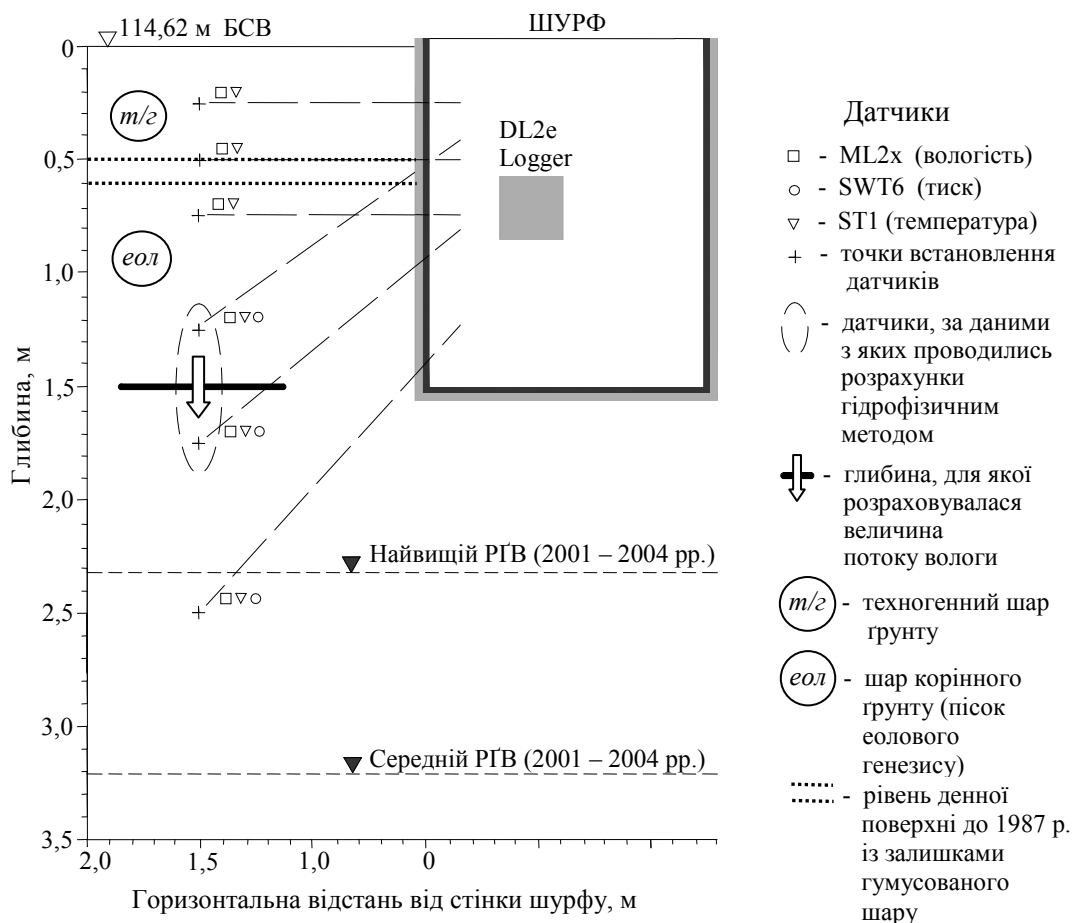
114,62 м БСВ

ШУРФ

0

0,5

1,0

1,5

2,0

2,5

3,0

3,5

Глибина, м

т/г

еол

DL2e Logger

Найвищій РҐВ (2001 – 2004 рр.)

Середній РҐВ (2001 – 2004 рр.)

2,0 1,5 1,0 0

Горизонтальна відстань від стінки шурфу, м

Датчики

□ - ML2x (вологість)

○ - SWT6 (тиск)

▽ - ST1 (температура)

+ - точки встановлення датчиків

- датчики, за даними з яких проводились розрахунки гідрофізичним методом

- глибина, для якої розраховувалася величина потоку вологи

т/г - техногенний шар ґрунту

еол - шар корінного ґрунту (пісок еолового генезису)

- рівень денної поверхні до 1987 р. із залишками гумусованого шару